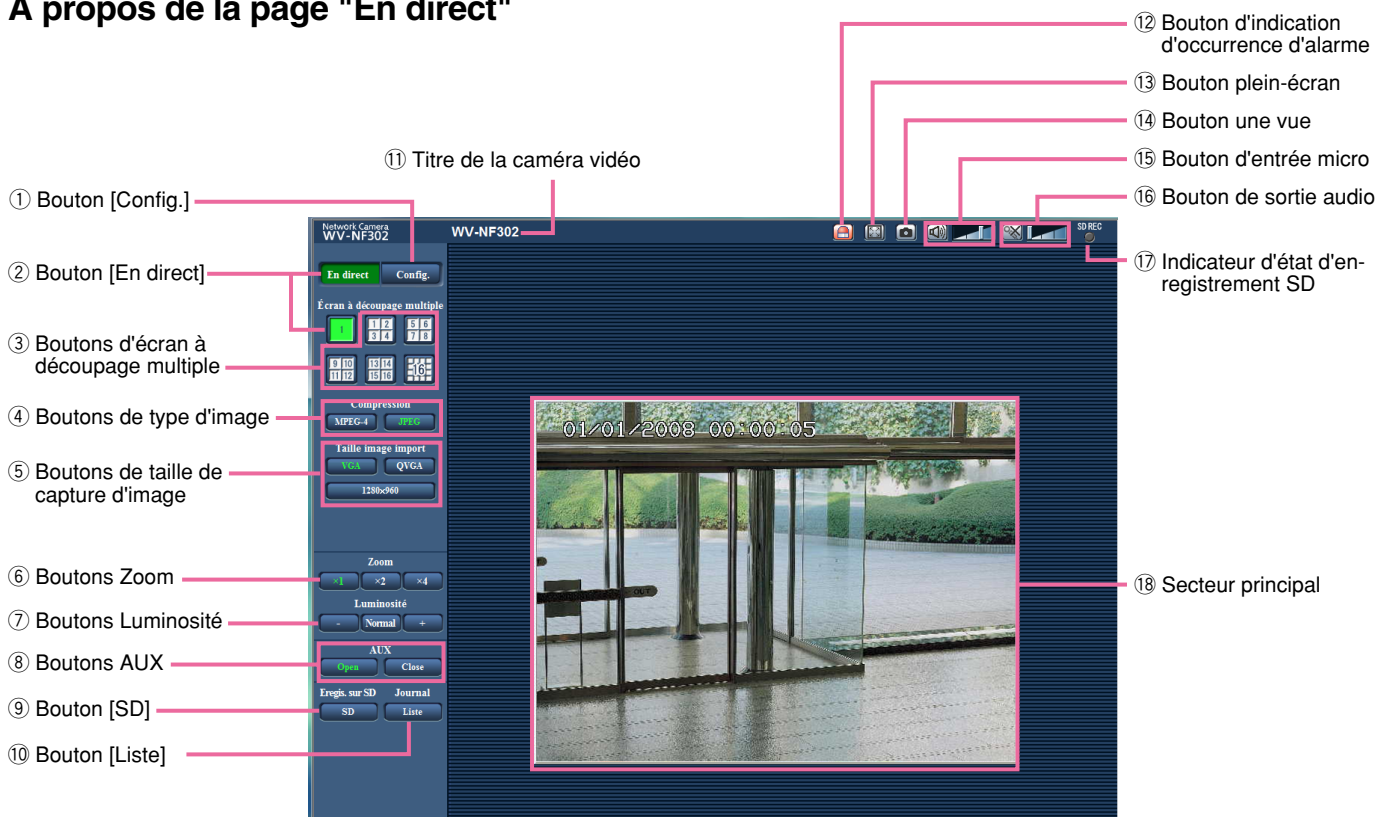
À propos de la page "En direct"

⑫ Bouton d'indication d'occurrence d'alarme

⑬ Bouton plein-écran

⑭ Bouton une vue

⑪ Titre de la caméra vidéo

⑮ Bouton d'entrée micro

① Bouton [Config.]

⑯ Bouton de sortie audio

Network Camera
WV-NF302

WV-NF302

SD REC

② Bouton [En direct]

En direct

Config.

⑰ Indicateur d'état d'enregistrement SD

Écran à découpage multiple

1

1 2 3 4

5 6 7 8

③ Boutons d'écran à découpage multiple

9 10 11 12

13 14 15 16

16

Compression

④ Boutons de type d'image

MPEG-4

JPEG

01/01/2008 00:00:05

Taille image import

⑤ Boutons de taille de capture d'image

VGA

QVGA

1280x960

Zoom

⑥ Boutons Zoom

×1

×2

×4

⑱ Secteur principal

Luminosité

⑦ Boutons Luminosité

-

Normal

+

AUX

⑧ Boutons AUX

Open

Close

Eregis. sur SD

Journal

⑨ Bouton [SD]

SD

Liste

⑩ Bouton [Liste]